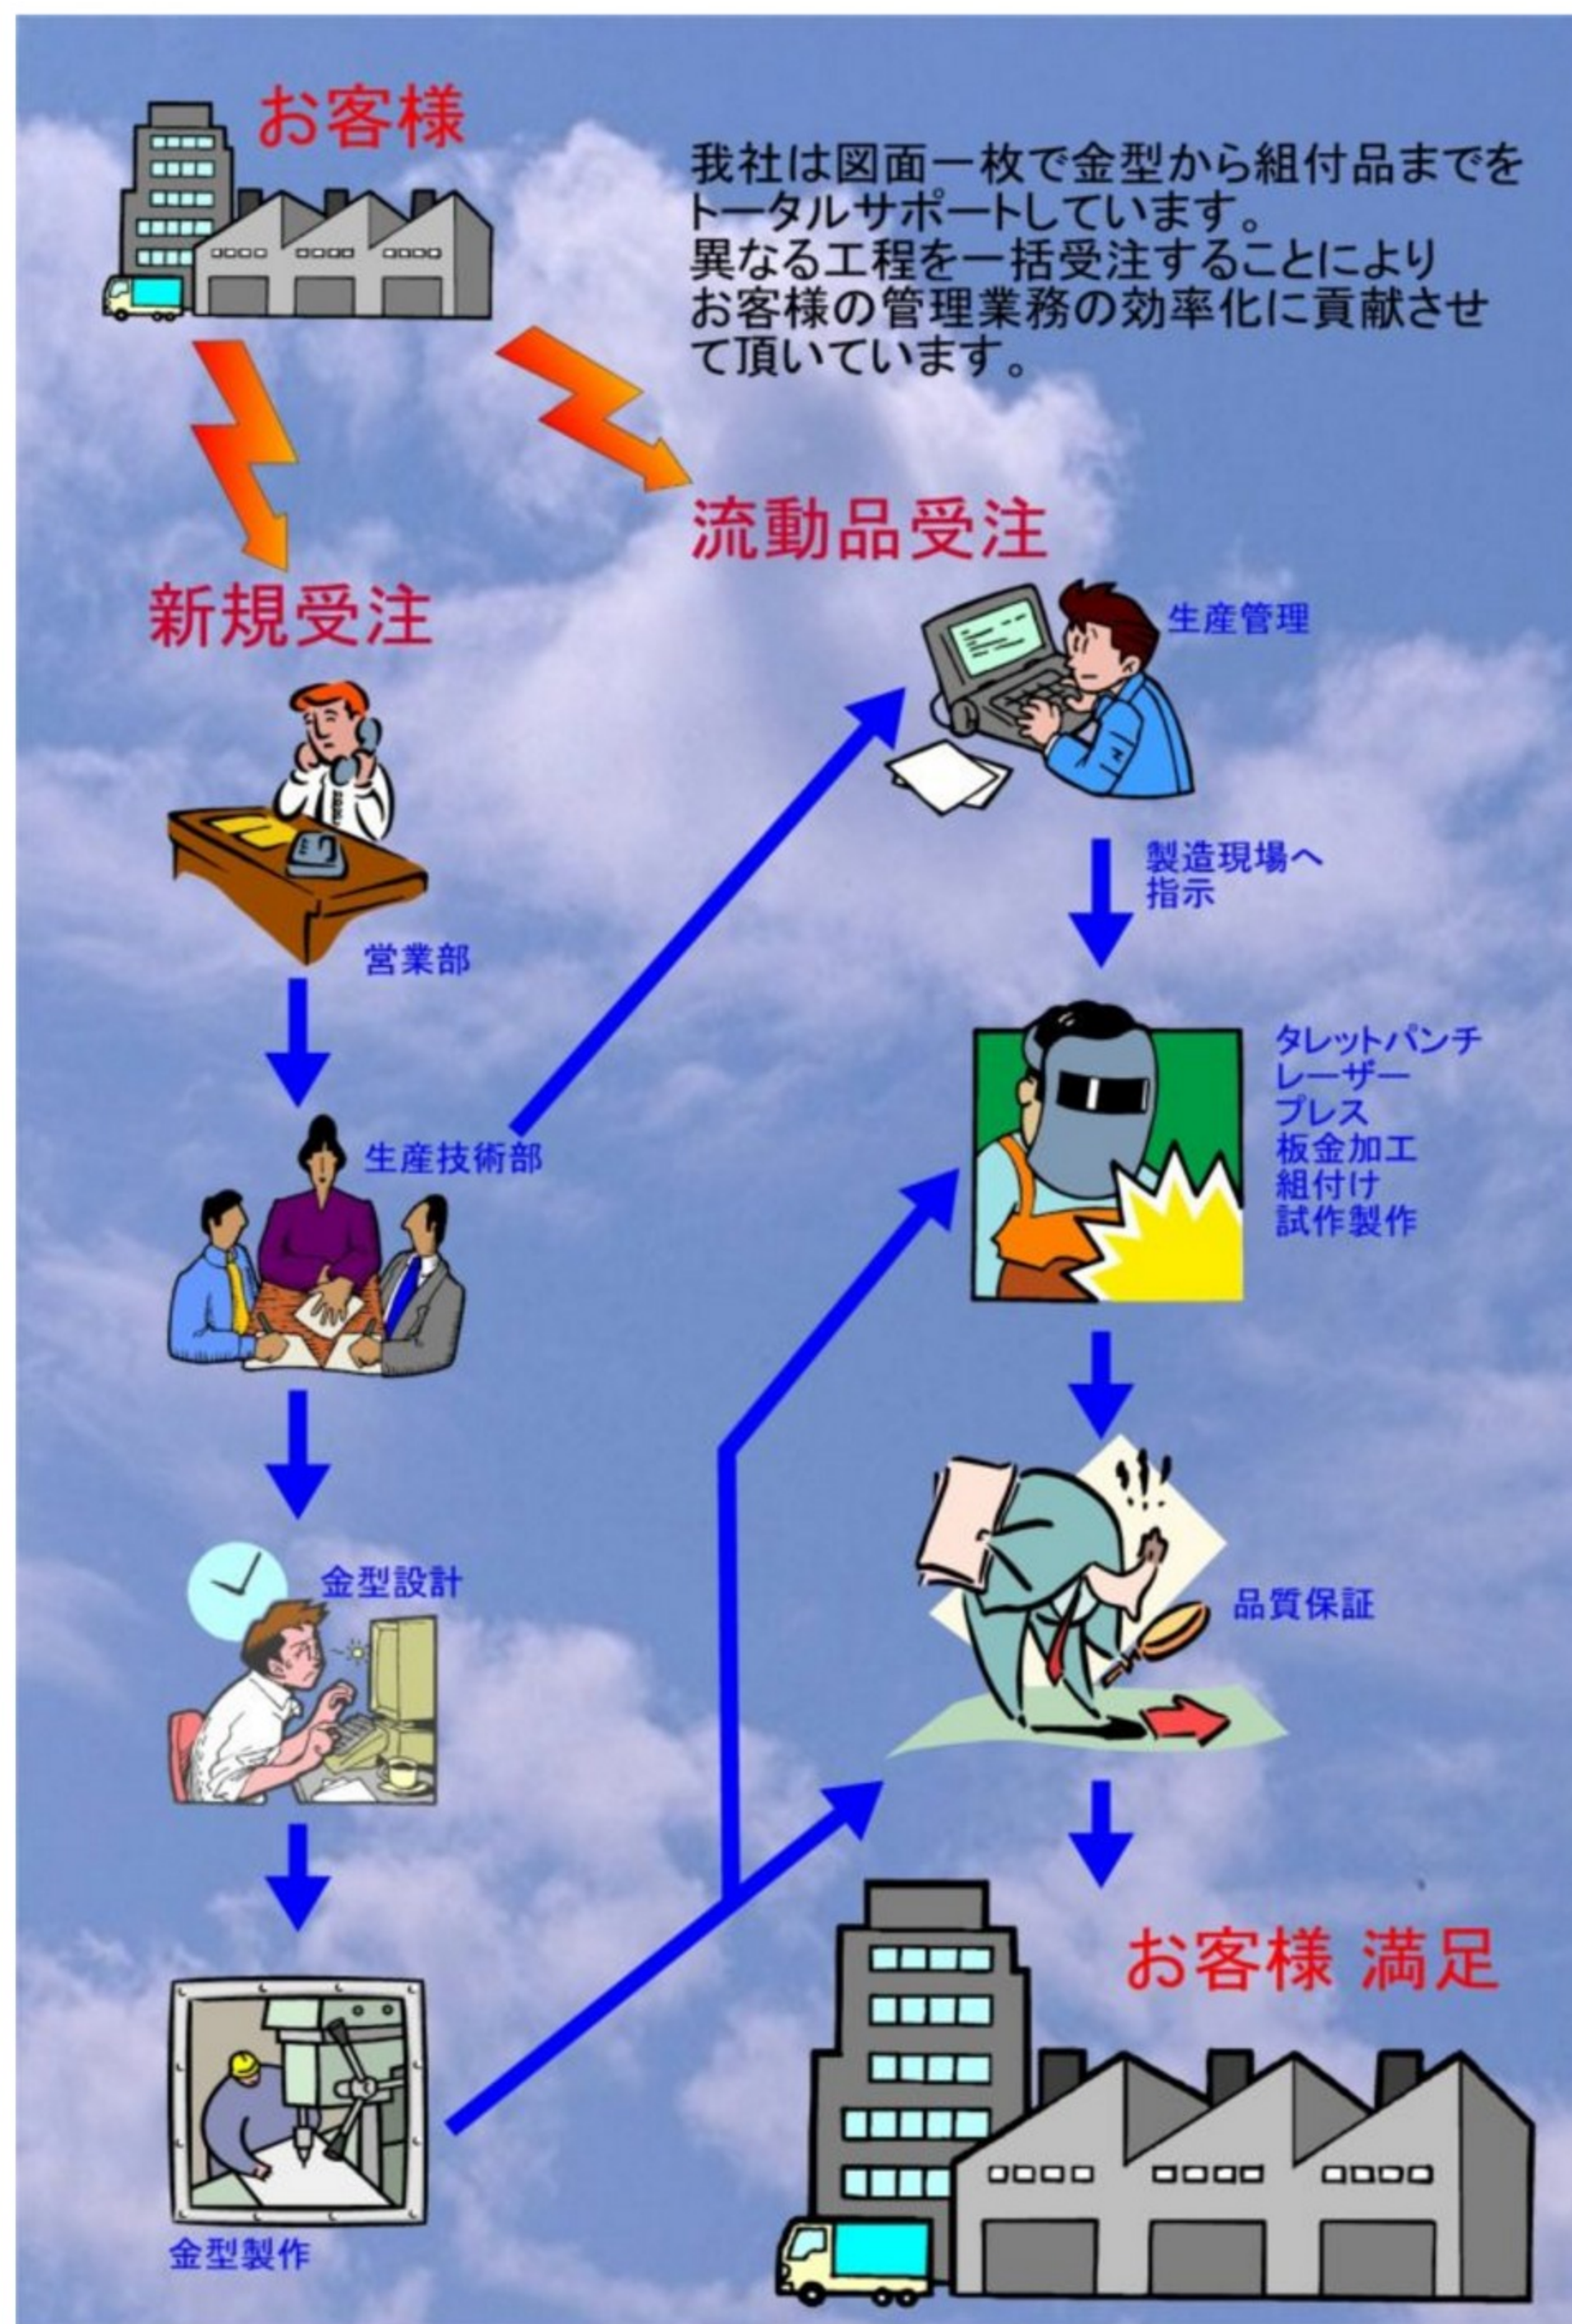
お客様

我社は図面一枚で金型から組付品までをトータルサポートしています。
異なる工程を一括受注することによりお客様の管理業務の効率化に貢献させて頂いています。

流動品受注

新規受注

生産管理

営業部

製造現場へ指示

タレットパンチ
レーザー
プレス
板金加工
組付け
試作製作

生産技術部

金型設計

品質保証

お客様 満足

金型製作